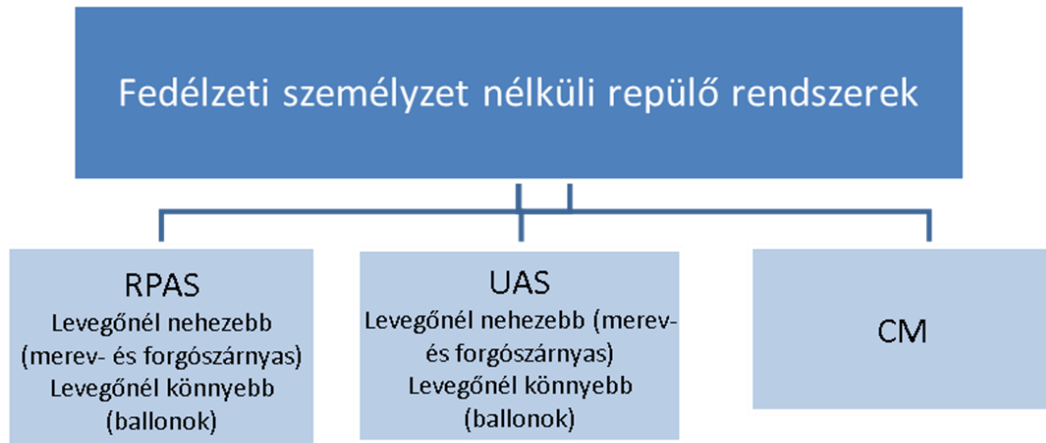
Fedélzeti személyzet nélküli repülő rendszerek

RPAS
Levegőnél nehezebb (merev- és forgószárnyas)
Levegőnél könnyebb (ballonok)

UAS
Levegőnél nehezebb (merev- és forgószárnyas)
Levegőnél könnyebb (ballonok)

CM